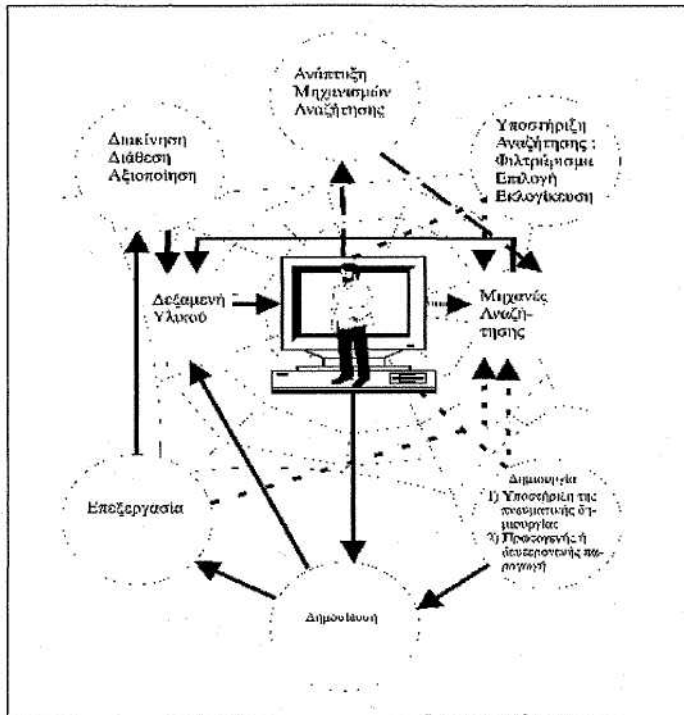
Ανάπτυξη Μηχανισμών Αναζήτησης

Διακίνηση Διάθεση Αξιοποίηση

Υποστήριξη Αναζήτησης : Φιλτράρισμα Επιλογή Εκλογίκευση

Δεξαμενή Υλικού

Μηχανές Αναζήτησης

Δημιουργία
1) Υποστήριξη της πνευματικής δημιουργίας
2) Πρωτογενής ή δευτερογενής παραγωγή

Επεξεργασία

Δημοσίευση